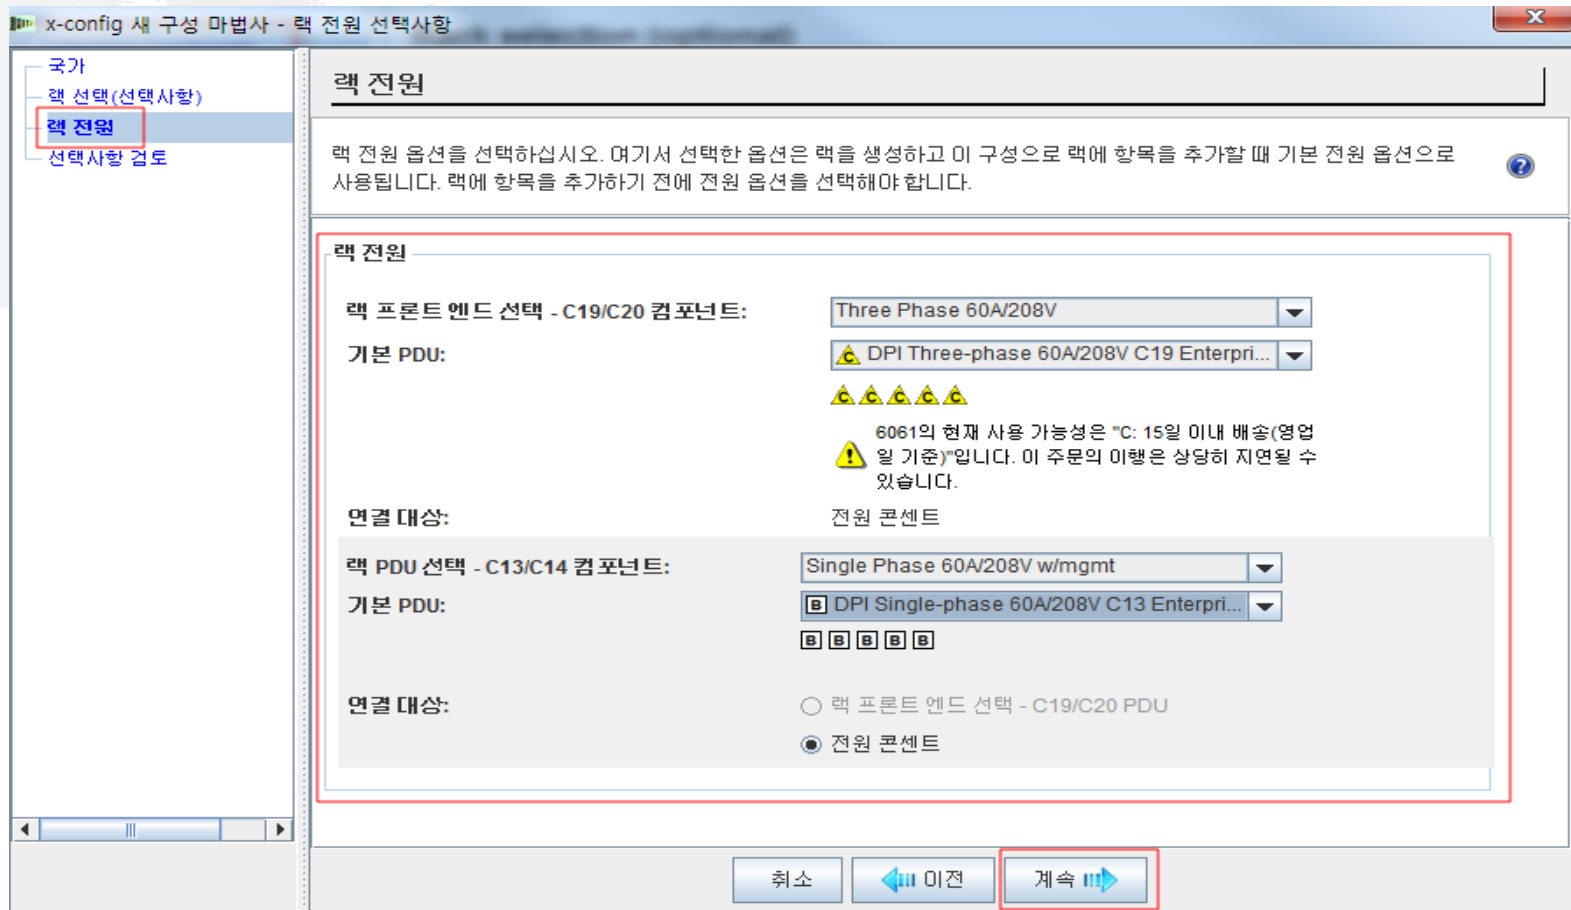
x-config 새 구성 마법사 - 랙 전원 선택사항

국가
랙 선택(선택사항)
랙 전원
선택사항 검토

랙 전원

랙 전원 옵션을 선택하십시오. 여기서 선택한 옵션은 랙을 생성하고 이 구성으로 랙에 항목을 추가할 때 기본 전원 옵션으로 사용됩니다. 랙에 항목을 추가하기 전에 전원 옵션을 선택해야 합니다.

랙 전원

랙 프론트 엔드 선택 - C19/C20 컴포넌트: Three Phase 60A/208V

기본 PDU: DPI Three-phase 60A/208V C19 Enterpri...

C C C C C

6061의 현재 사용 가능성은 "C: 15일 이내 배송(영업일 기준)"입니다. 이 주문의 이행은 상당히 지연될 수 있습니다.

연결 대상: 전원 콘센트

랙 PDU 선택 - C13/C14 컴포넌트: Single Phase 60A/208V w/mgmt

기본 PDU: B DPI Single-phase 60A/208V C13 Enterpri...

B B B B B

연결 대상:
랙 프론트 엔드 선택 - C19/C20 PDU
전원 콘센트

취소
이전
계속